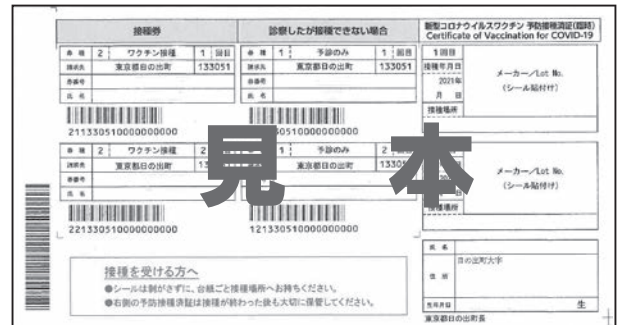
接種券

| 券種 | 2 | ワクチン接種 | 1 | 回目 |
|---|---|---|---|---|
| 請求先 | 東京都日の出町 | | 133051 | |
| 券番号 | | | | |
| 氏名 | | | | |

211330510000000000

| 券種 | 2 | ワクチン接種 | 2 | 回目 |
|---|---|---|---|---|
| 請求先 | 東京都日の出町 | | 13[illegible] | |
| 券番号 | | | | |
| 氏名 | | | | |

221330510000000000

診察したが接種できない場合

| 券種 | 1 | 予診のみ | 1 | 回目 |
|---|---|---|---|---|
| 請求先 | 東京都日の出町 | | 133051 | |
| 券番号 | | | | |
| 氏名 | | | | |

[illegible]0510000000000

| 券種 | 1 | 予診のみ | 2 | 回目 |
|---|---|---|---|---|
| 請求先 | 東京都日の出町 | | 1330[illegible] | |
| 券番号 | | | | |
| 氏名 | | | | |

121330510000000000

見本

新型コロナウイルスワクチン 予防接種済証(臨時)
Certificate of Vaccination for COVID-19

1回目
接種年月日
2021年
月 日
メーカー／Lot No.
(シール貼付け)
接種場所

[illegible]
メーカー／Lot No.
(シール貼付け)
接種場所

接種を受ける方へ
●シールは剥がさずに、台紙ごと接種場所へお持ちください。
●右側の予防接種済証は接種が終わった後も大切に保管してください。

氏名
住所 日の出町大字
生年月日 生
東京都日の出町長